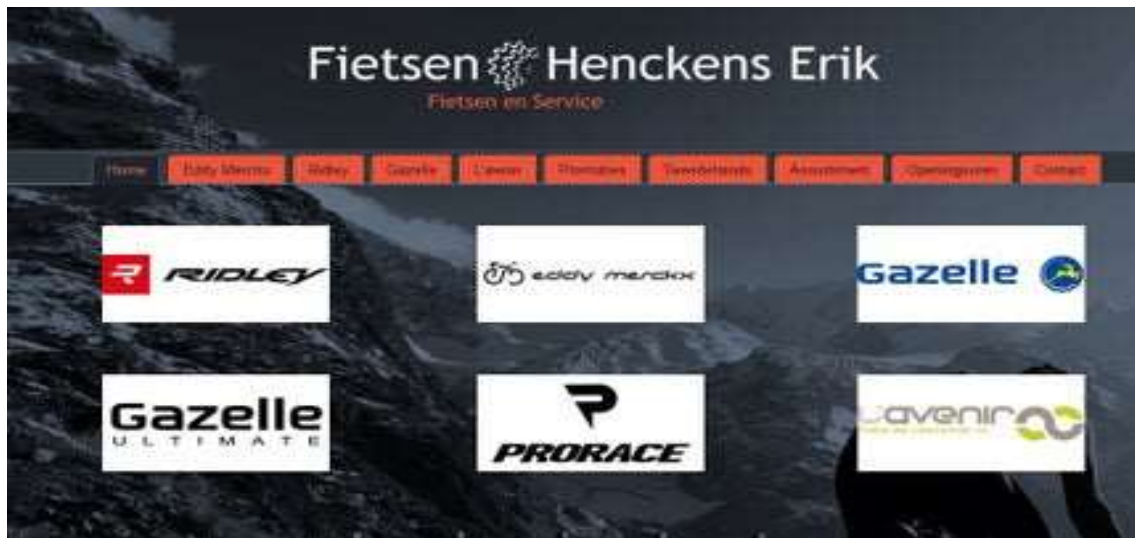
Fietsen Henckens Erik
Fietsen en Service

Home Eddy Merckx Ridley Gazelle L'avenir Promoties Tweedehands Assortiment Openingsuren Contact

RIDLEY

eddy merckx

Gazelle

Gazelle ULTIMATE

PRORACE

L'avenir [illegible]